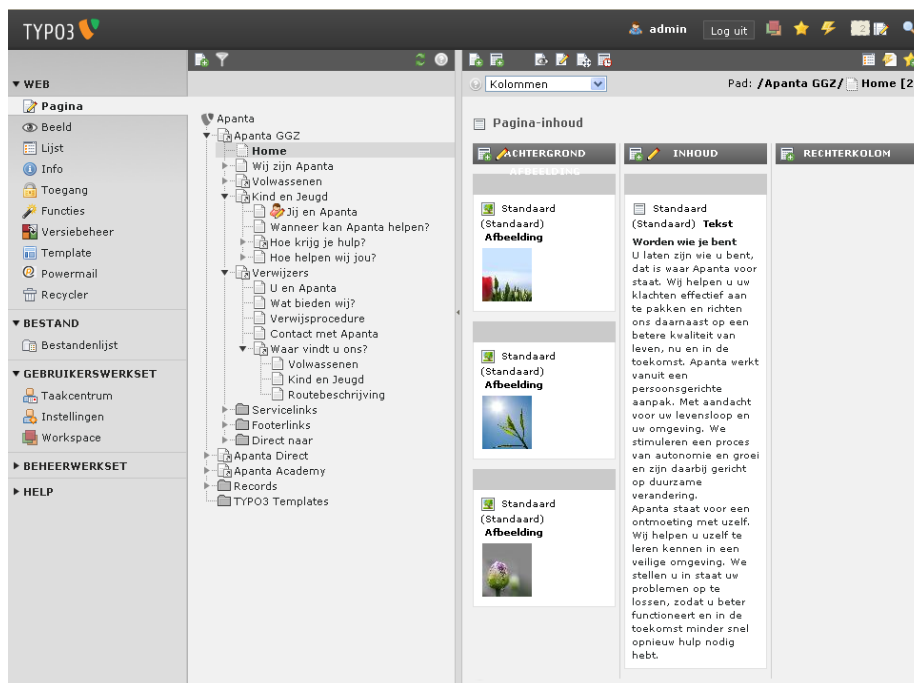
TYPO3

admin Log uit

▼ WEB
Pagina
Beeld
Lijst
Info
Toegang
Functies
Versiebeheer
Template
Powermail
Recycler

▼ BESTAND
Bestandenlijst

▼ GEBRUIKERSWERKSET
Taakcentrum
Instellingen
Workspace

▶ BEHEERWERKSET

▶ HELP

Apanta
Apanta GGZ
Home
Wij zijn Apanta
Volwassenen
Kind en Jeugd
Jij en Apanta
Wanneer kan Apanta helpen?
Hoe krijg je hulp?
Hoe helpen wij jou?
Verwijzers
U en Apanta
Wat bieden wij?
Verwijsprocedure
Contact met Apanta
Waar vindt u ons?
Volwassenen
Kind en Jeugd
Routebeschrijving
Servicelinks
Footerlinks
Direct naar
Apanta Direct
Apanta Academy
Records
TYPO3 Templates

Kolommen

Pad: /Apanta GGZ/ Home [2

Pagina-inhoud

ACHTERGROND AFBEELDING

Standaard (Standaard) Afbeelding

Standaard (Standaard) Afbeelding

Standaard (Standaard) Afbeelding

INHOUD

Standaard (Standaard) Tekst

Worden wie je bent
U laten zijn wie u bent, dat is waar Apanta voor staat. Wij helpen u uw klachten effectief aan te pakken en richten ons daarnaast op een betere kwaliteit van leven, nu en in de toekomst. Apanta werkt vanuit een persoonsgerichte aanpak. Met aandacht voor uw levensloop en uw omgeving. We stimuleren een proces van autonomie en groei en zijn daarbij gericht op duurzame verandering.
Apanta staat voor een ontmoeting met uzelf. Wij helpen u uzelf te leren kennen in een veilige omgeving. We stellen u in staat uw problemen op te lossen, zodat u beter functioneert en in de toekomst minder snel opnieuw hulp nodig hebt.

RECHTERKOLOM